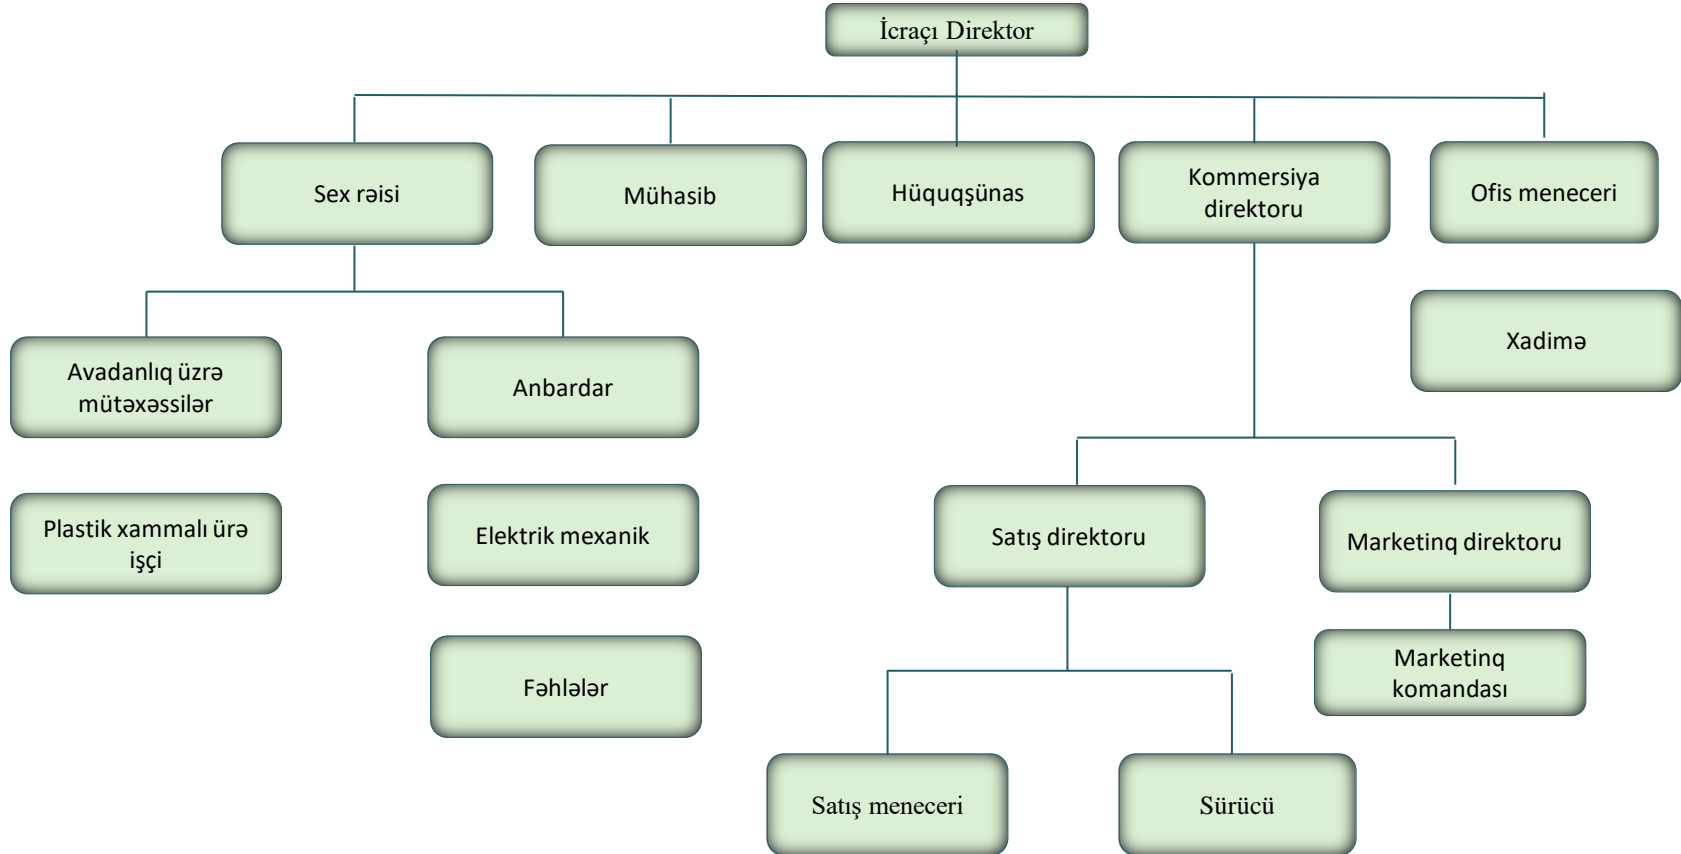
İcraçı Direktor

Sex rəisi

Mühasib

Hüquqşünas

Kommersiya direktoru

Ofis meneceri

Avadanlıq üzrə mütəxəssilər

Anbardar

Xadimə

Plastik xammalı ürə işçi

Elektrik mexanik

Fəhlələr

Satış direktoru

Marketinq direktoru

Marketinq komandası

Satış meneceri

Sürücü